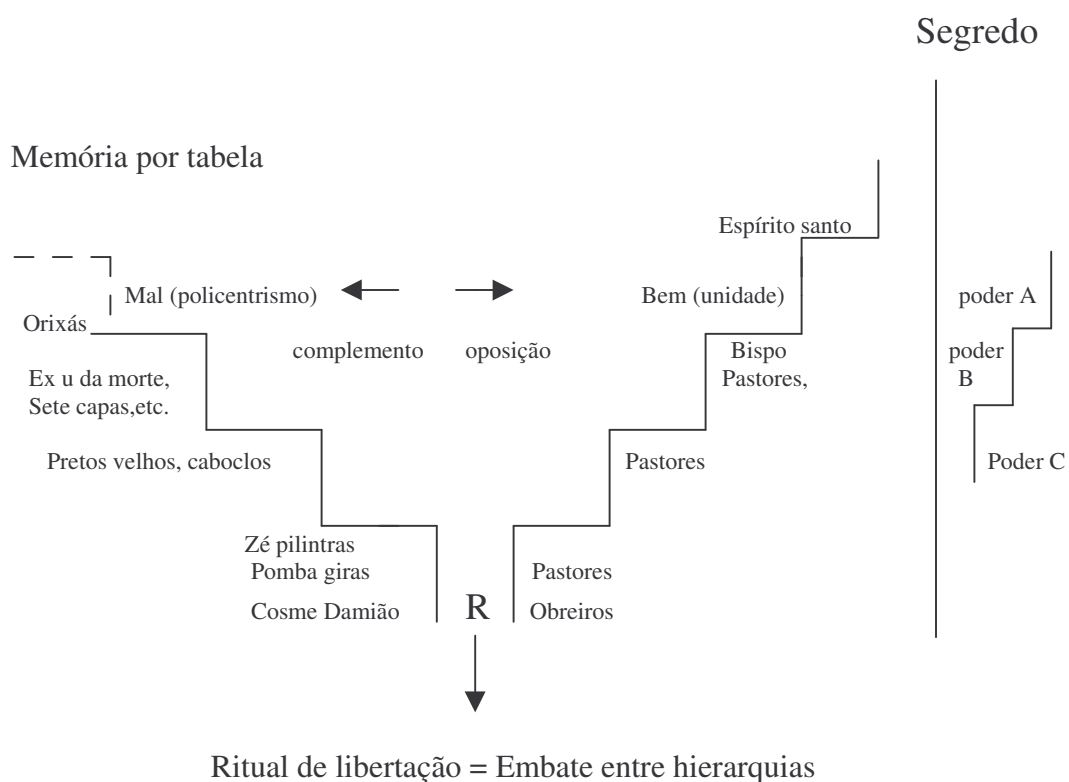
Segredo

Memória por tabela

Espírito santo

Mal (policentrismo)

Bem (unidade)

poder A

Orixás

complemento

oposição

Bispo
Pastores,

poder
B

Ex u da morte,
Sete capas,etc.

Pretos velhos, caboclos

Pastores

Poder C

Zé pilintras
Pomba giras

Pastores

Cosme Damião

R

Obreiros

Ritual de libertação = Embate entre hierarquias